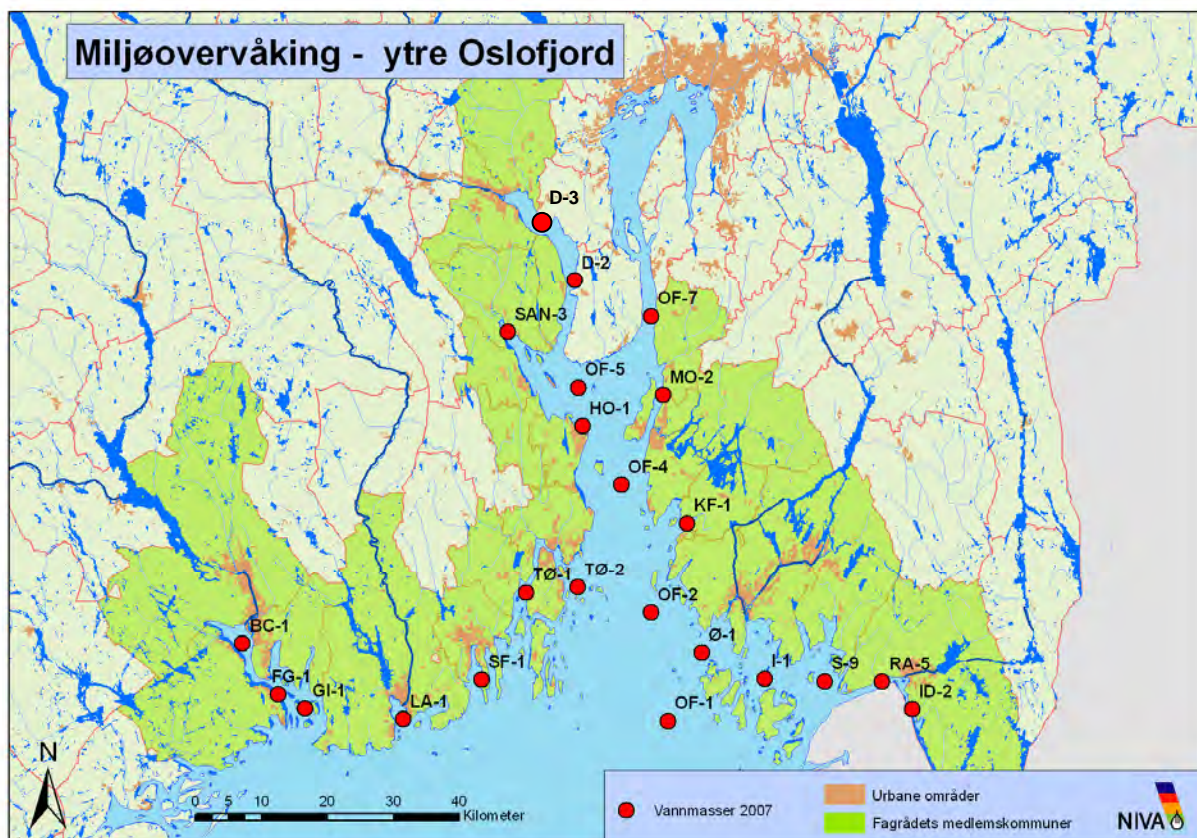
Miljøovervåking - ytre Oslofjord

D-3
D-2
OF-7
SAN-3
OF-5
MO-2
HO-1
OF-4
KF-1
TØ-1
TØ-2
OF-2
BC-1
Ø-1
FG-1
GI-1
SF-1
LA-1
I-1
S-9
RA-5
OF-1
ID-2

N
0 5 10 20 30 40 Kilometer

Vannmasser 2007
Urbane områder
Fagrådets medlemskommuner
NIVA